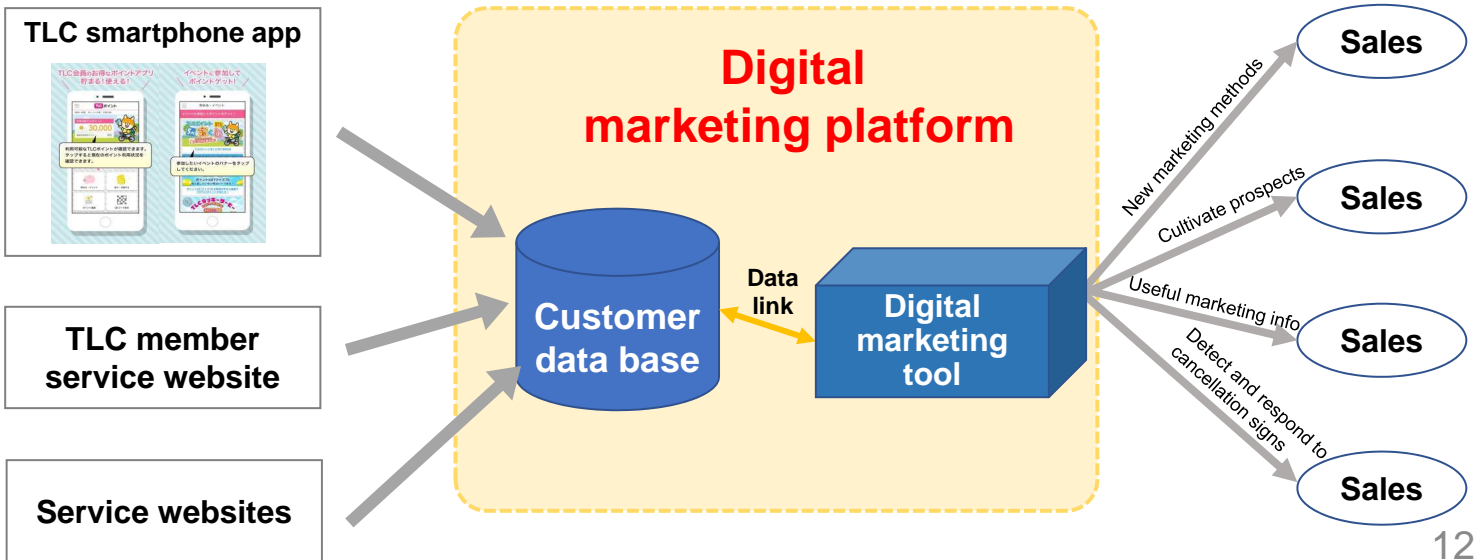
TLC smartphone app

TLC会員のお得なポイントアプリ 貯まる!使える!

イベントに参加してポイントゲット!

30,000

利用可能なTLCポイントが確認できます。タップすると現在のポイント利用状況を確認できます。

参加したいイベントのバナーをタップしてください。

TLC member service website

Service websites

Digital marketing platform

Customer data base

Data link

Digital marketing tool

New marketing methods

Cultivate prospects

Useful marketing info

Detect and respond to cancellation signs

Sales

Sales

Sales

Sales

12